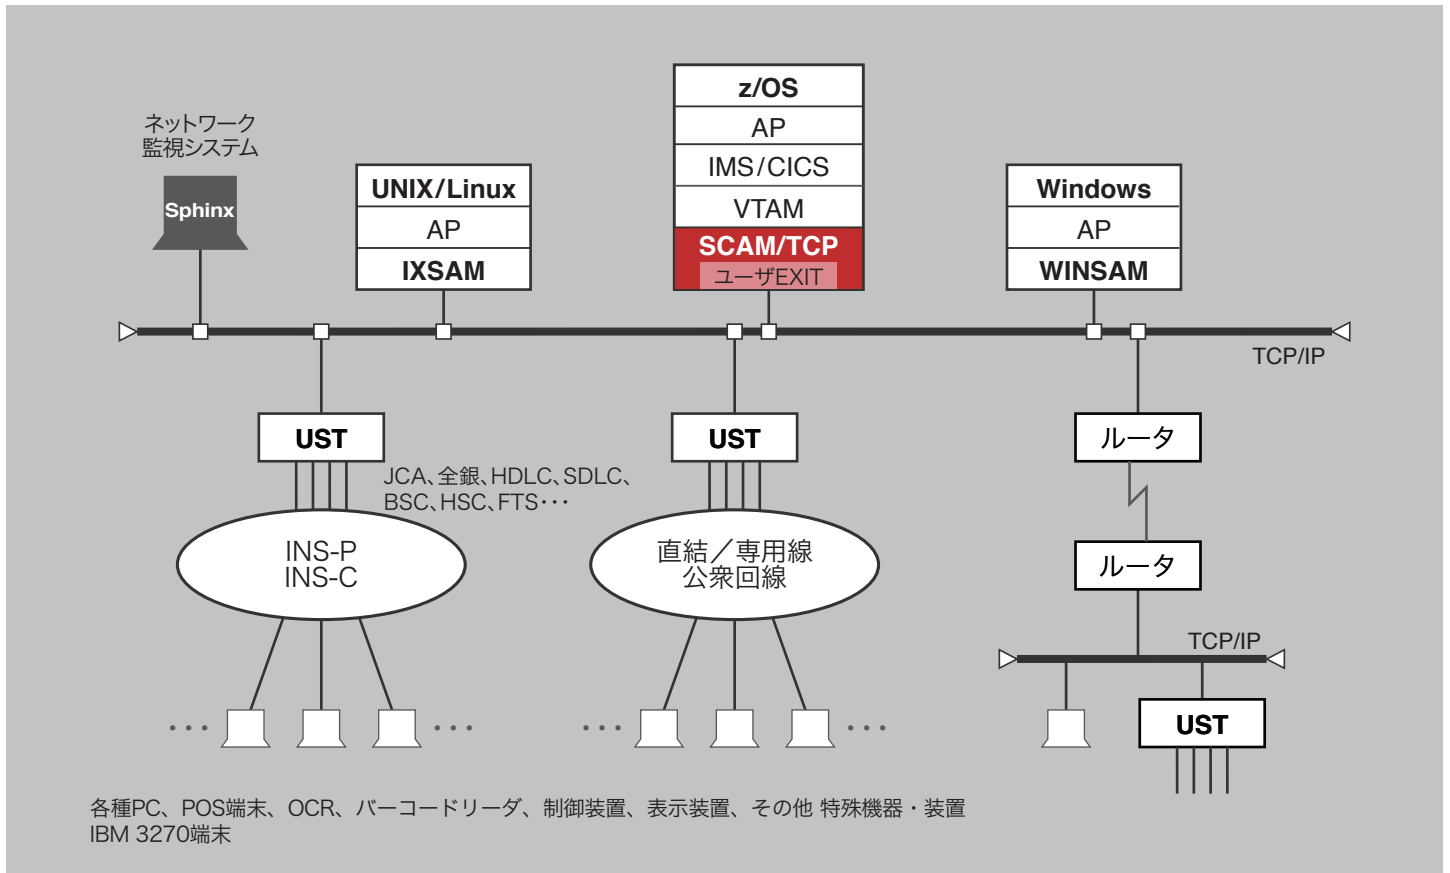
ネットワーク監視システム

Sphinx

UNIX/Linux
AP
IXSAM

z/OS
AP
IMS/CICS
VTAM
SCAM/TCP
ユーザEXIT

Windows
AP
WINSAM

TCP/IP

UST

JCA、全銀、HDLC、SDLC、BSC、HSC、FTS・・・

UST

ルータ

INS-P
INS-C

直結／専用線
公衆回線

ルータ

TCP/IP

UST

・・・ ・・・ ・・・ ・・・

各種PC、POS端末、OCR、バーコードリーダ、制御装置、表示装置、その他 特殊機器・装置
IBM 3270端末